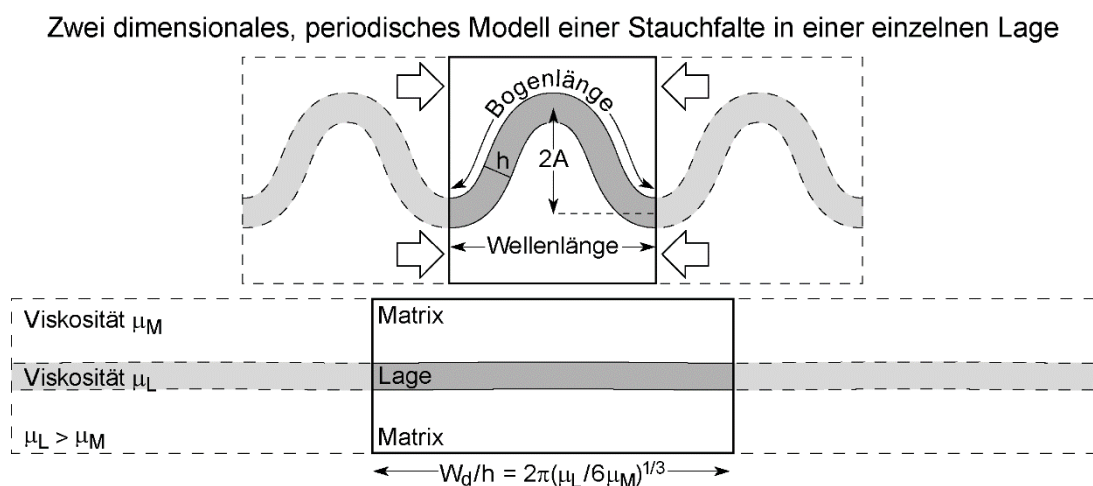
Zwei dimensionales, periodisches Modell einer Stauchfalte in einer einzelnen Lage

Bogenlänge

h

2A

Wellenlänge

Viskosität $\mu_M$

Matrix

Viskosität $\mu_L$

Lage

$\mu_L > \mu_M$

Matrix

$W_d/h = 2\pi(\mu_L/6\mu_M)^{1/3}$